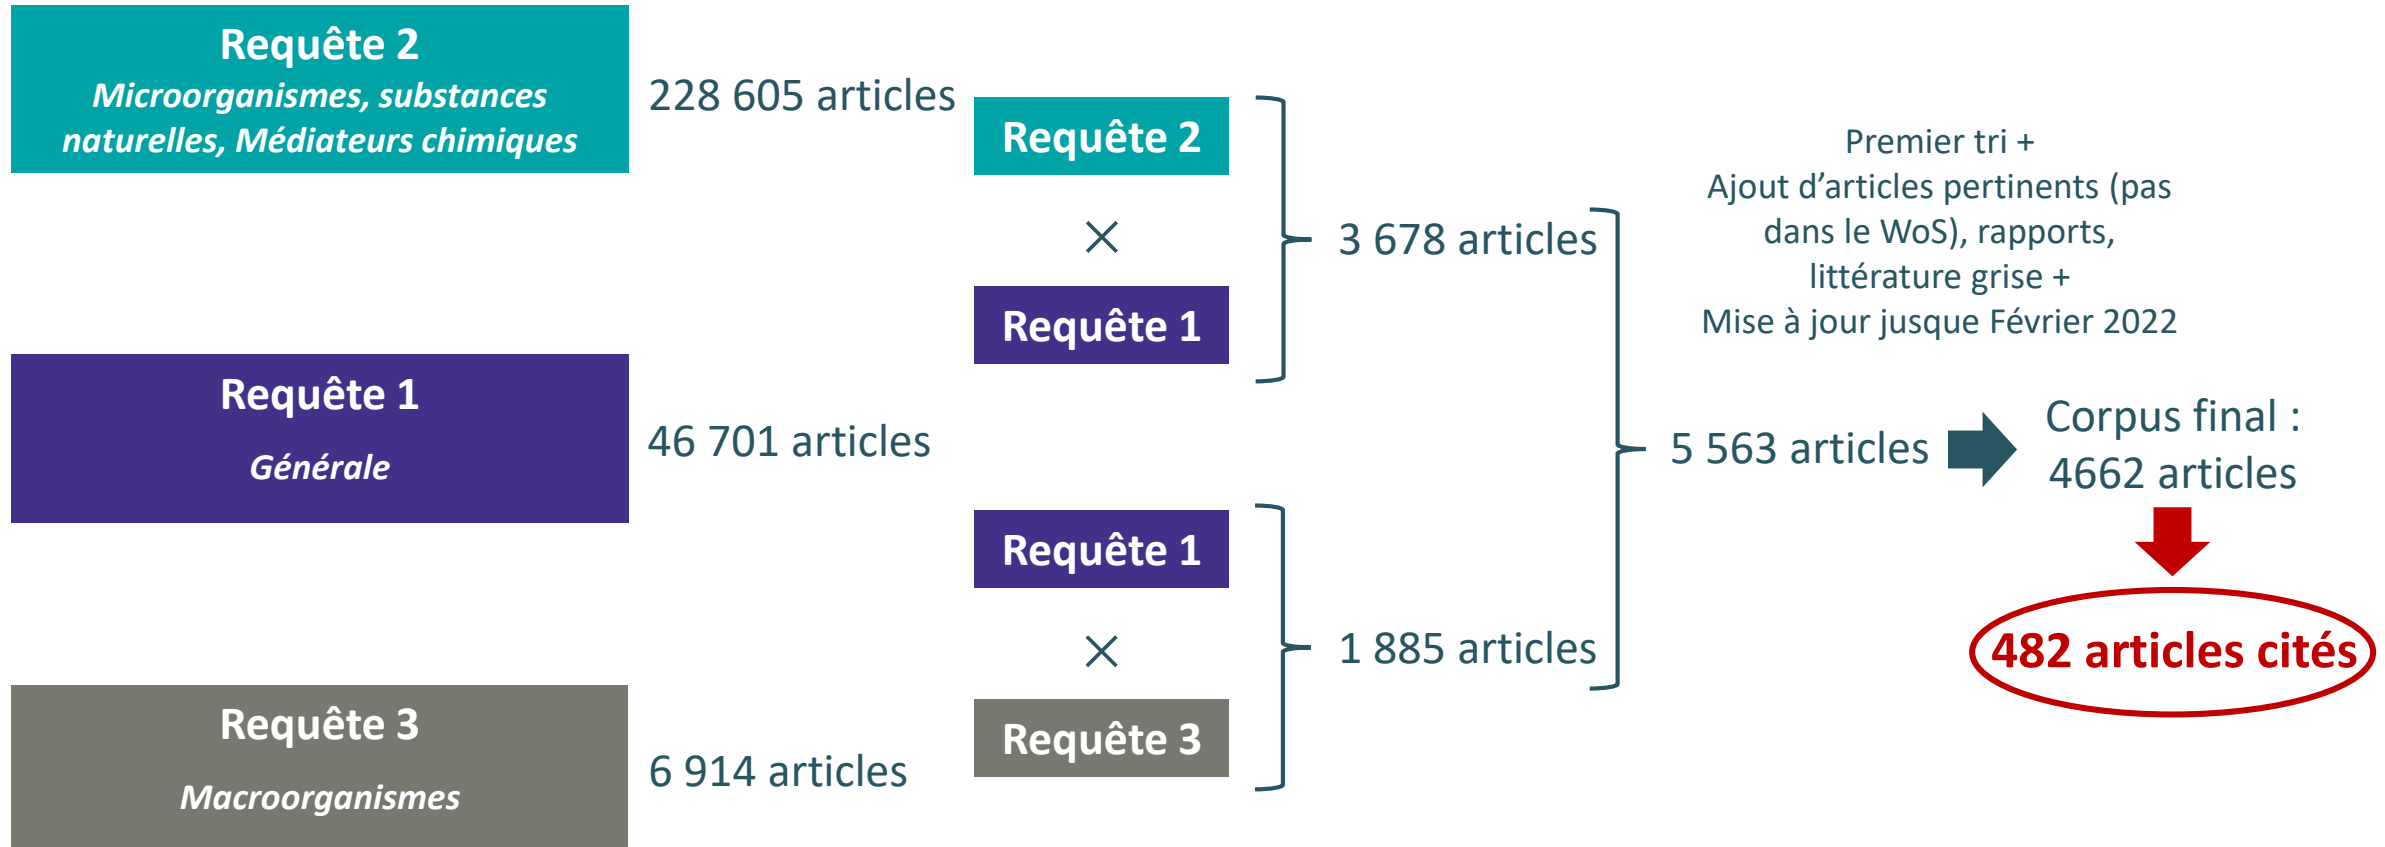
Requête 2
Microorganismes, substances naturelles, Médiateurs chimiques

228 605 articles

Requête 2
×
Requête 1

3 678 articles

Premier tri +
Ajout d'articles pertinents (pas dans le WoS), rapports, littérature grise +
Mise à jour jusque Février 2022

Requête 1
Générale

46 701 articles

5 563 articles

Corpus final :
4662 articles

482 articles cités

Requête 1
×
Requête 3

1 885 articles

Requête 3
Macroorganismes

6 914 articles